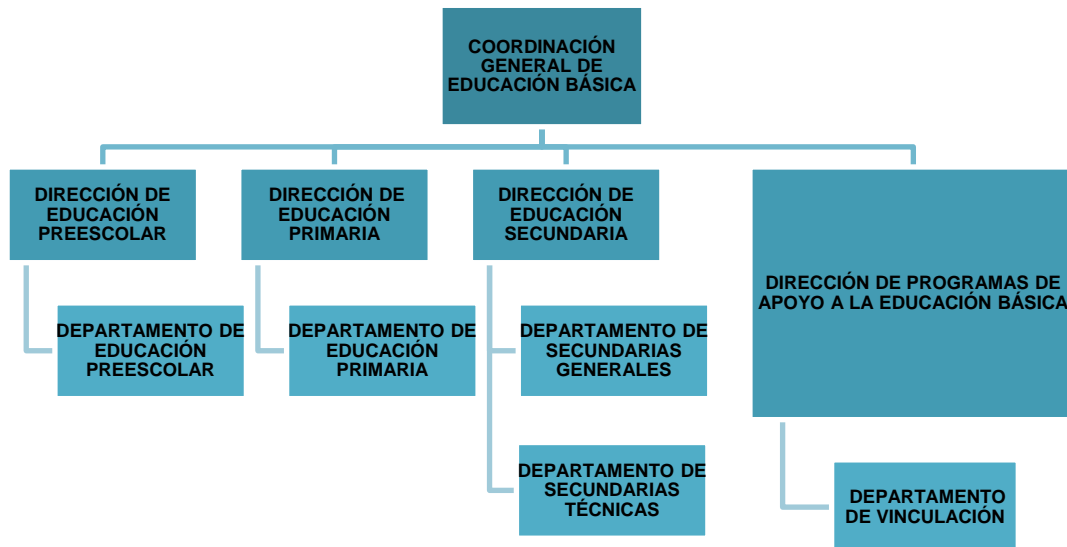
COORDINACIÓN GENERAL DE EDUCACIÓN BÁSICA

DIRECCIÓN DE EDUCACIÓN PREESCOLAR

DEPARTAMENTO DE EDUCACIÓN PREESCOLAR

DIRECCIÓN DE EDUCACIÓN PRIMARIA

DEPARTAMENTO DE EDUCACIÓN PRIMARIA

DIRECCIÓN DE EDUCACIÓN SECUNDARIA

DEPARTAMENTO DE SECUNDARIAS GENERALES

DEPARTAMENTO DE SECUNDARIAS TÉCNICAS

DIRECCIÓN DE PROGRAMAS DE APOYO A LA EDUCACIÓN BÁSICA

DEPARTAMENTO DE VINCULACIÓN